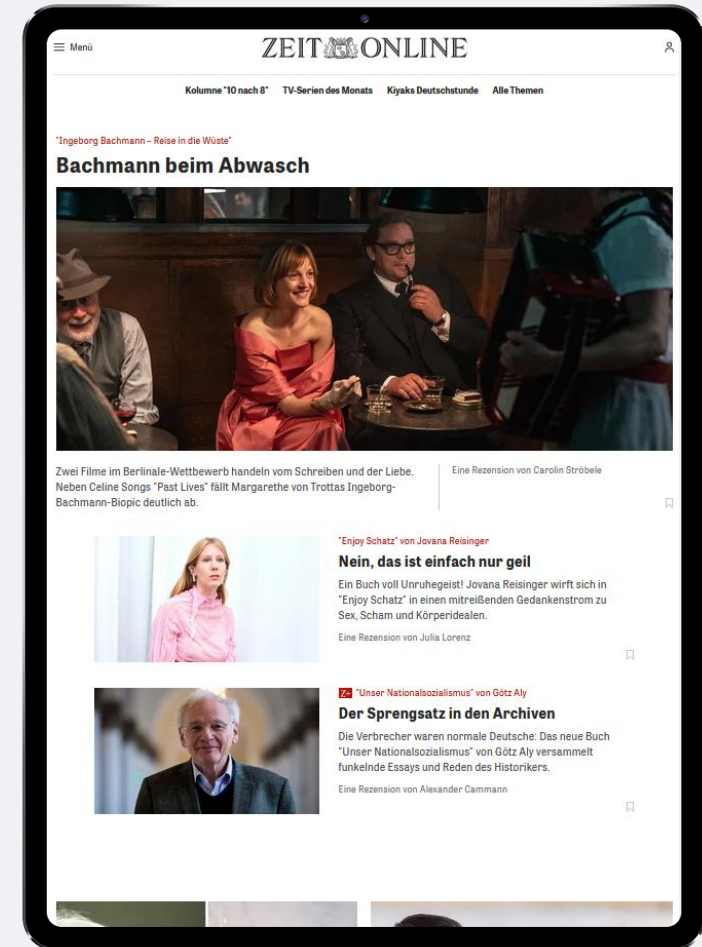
≡ Menü

ZEIT ONLINE

Kolumne "10 nach 8" TV-Serien des Monats Kiyaks Deutschstunde Alle Themen

"Ingeborg Bachmann – Reise in die Wüste"

Bachmann beim Abwasch

Zwei Filme im Berlinale-Wettbewerb handeln vom Schreiben und der Liebe. Neben Celine Songs "Past Lives" fällt Margarethe von Trottas Ingeborg-Bachmann-Biopic deutlich ab.

Eine Rezension von Carolin Ströbele

"Enjoy Schatz" von Jovana Reisinger

Nein, das ist einfach nur geil

Ein Buch voll Unruhegeist! Jovana Reisinger wirft sich in "Enjoy Schatz" in einen mitreißenden Gedankenstrom zu Sex, Scham und Körperidealen.

Eine Rezension von Julia Lorenz

Z+ "Unser Nationalsozialismus" von Götz Aly

Der Sprengsatz in den Archiven

Die Verbrecher waren normale Deutsche: Das neue Buch "Unser Nationalsozialismus" von Götz Aly versammelt funkelnde Essays und Reden des Historikers.

Eine Rezension von Alexander Cammann